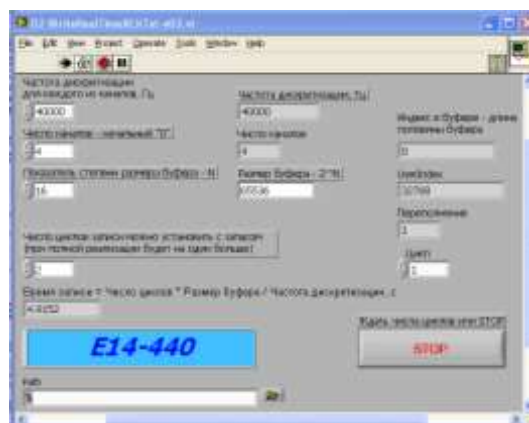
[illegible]

File Edit View Project Operate Tools Window Help

Частота дискретизации для каждого из каналов, Гц
40000

Частота дискретизации, Гц
40000

Число каналов - начиная с "0"
4

Число каналов
4

Индекс в буфере - длина половины буфера
0

Показатель степени размера буфера - N
16

Размер буфера - 2^N
65536

UserIndex
32768

Переполнение
1

Число циклов записи можно установить с запасом (при полной реализации будет на один больше)
2

Цикл
1

Время записи = Число циклов * Размер Буфера / Частота дискретизации, с
4.9152

Ждать число циклов или STOP

E14-440

STOP

Path
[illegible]